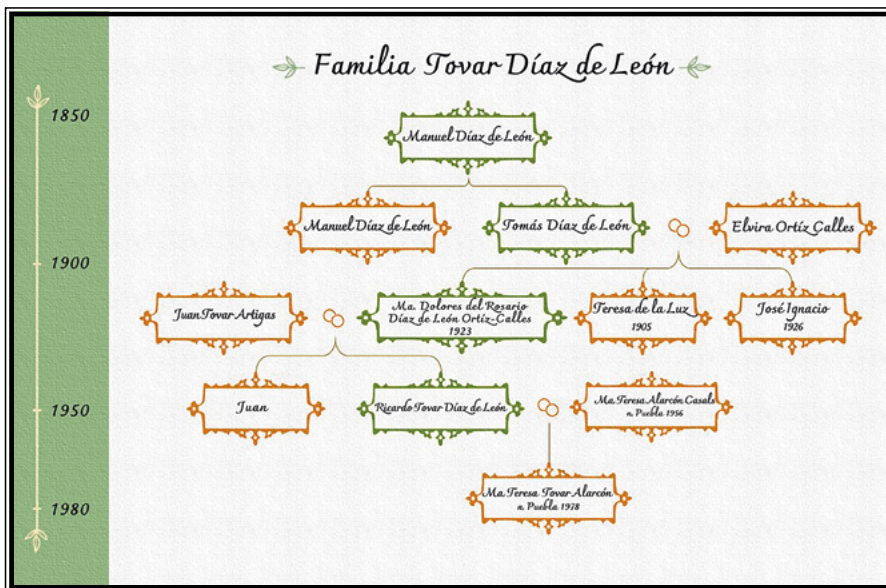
Familia Tovar Díaz de León

1850

1900

1950

1980

Manuel Díaz de León

Manuel Díaz de León

Tomás Díaz de León

Elvira Ortíz Calles

Juan Tovar Artigas

Ma. Dolores del Rosario Díaz de León Ortíz-Calles 1923

Teresa de la Luz 1905

José Ignacio 1926

Juan

Ricardo Tovar Díaz de León

Ma. Teresa Alarcón Casals n. Puebla 1956

Ma. Teresa Tovar Alarcón n. Puebla 1978